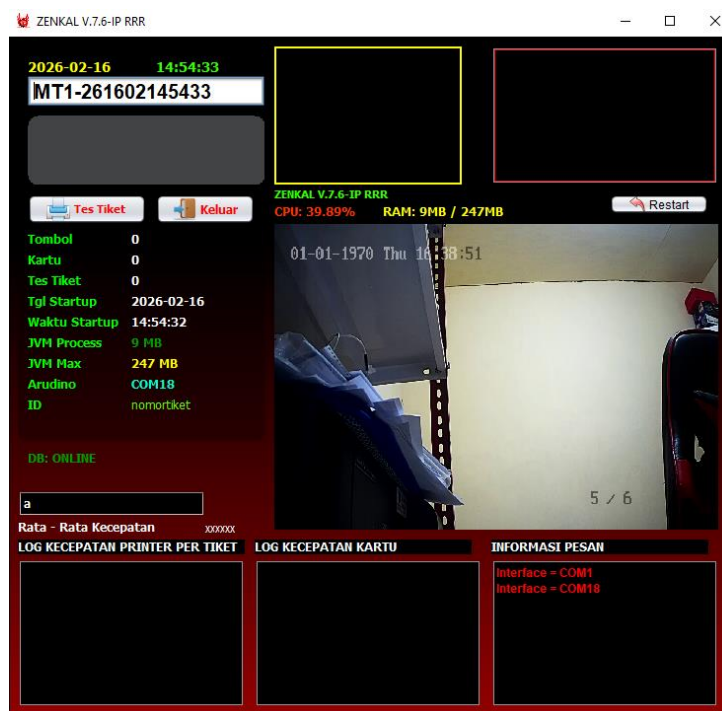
ZENKAL V.7.6-IP RRR

2026-02-16 14:54:33

MT1-261602145433

Tes Tiket Keluar

| | |
|---|---|
| Tombol | 0 |
| Kartu | 0 |
| Tes Tiket | 0 |
| Tgl Startup | 2026-02-16 |
| Waktu Startup | 14:54:32 |
| JVM Process | 9 MB |
| JVM Max | 247 MB |
| Arudino | COM18 |
| ID | nomortiket |

DB: ONLINE

ZENKAL V.7.6-IP RRR
CPU: 39.89% RAM: 9MB / 247MB

Restart

01-01-1970 Thu 16:38:51

5 / 6

a

Rata - Rata Kecepatan xxxxxx

LOG KECEPATAN PRINTER PER TIKET

LOG KECEPATAN KARTU

INFORMASI PESAN

Interface = COM1
Interface = COM18